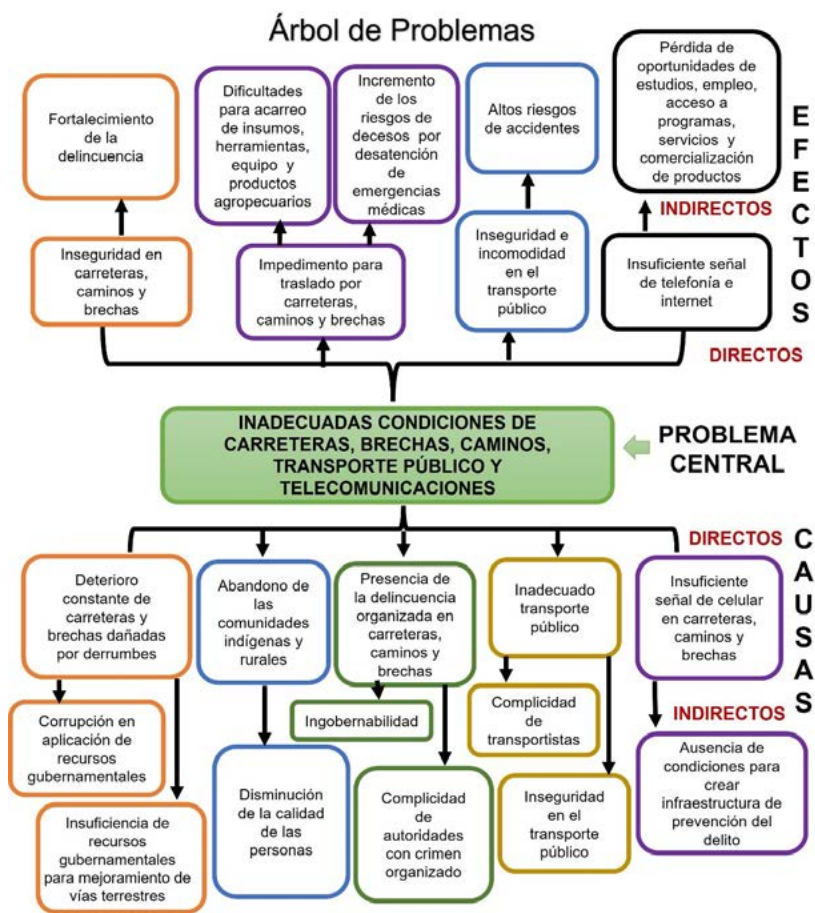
Árbol de Problemas

Fortalecimiento de la delincuencia

Dificultades para acarreo de insumos, herramientas, equipo y productos agropecuarios

Incremento de los riesgos de decesos por desatención de emergencias médicas

Altos riesgos de accidentes

Pérdida de oportunidades de estudios, empleo, acceso a programas, servicios y comercialización de productos

E F E C T O S

INDIRECTOS

Inseguridad en carreteras, caminos y brechas

Impedimento para traslado por carreteras, caminos y brechas

Inseguridad e incomodidad en el transporte público

Insuficiente señal de telefonía e internet

DIRECTOS

INADECUADAS CONDICIONES DE CARRETERAS, BRECHAS, CAMINOS, TRANSPORTE PÚBLICO Y TELECOMUNICACIONES

PROBLEMA CENTRAL

DIRECTOS

C A U S A S

Deterioro constante de carreteras y brechas dañadas por derrumbes

Abandono de las comunidades indígenas y rurales

Presencia de la delincuencia organizada en carreteras, caminos y brechas

Inadecuado transporte público

Insuficiente señal de celular en carreteras, caminos y brechas

INDIRECTOS

Corrupción en aplicación de recursos gubernamentales

Ingobernabilidad

Complicidad de transportistas

Insuficiencia de recursos gubernamentales para mejoramiento de vías terrestres

Disminución de la calidad de las personas

Complicidad de autoridades con crimen organizado

Inseguridad en el transporte público

Ausencia de condiciones para crear infraestructura de prevención del delito